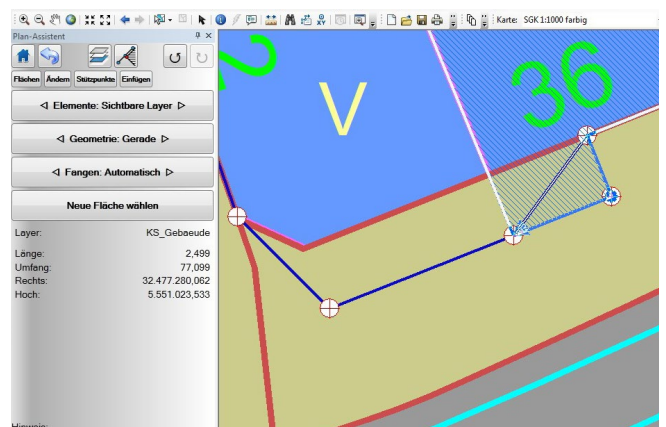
Karte: SGK 1:1000 farbig

Plan-Assistent

Flächen Ändern Stützpunkte Einfügen

◁ Elemente: Sichtbare Layer ▷

◁ Geometrie: Gerade ▷

◁ Fangen: Automatisch ▷

Neue Fläche wählen

| | |
|---|---|
| Layer: | KS_Gebaeude |
| Länge: | 2,499 |
| Umfang: | 77,099 |
| Rechts: | 32.477.280,062 |
| Hoch: | 5.551.023,533 |

Hinweis:

V

36